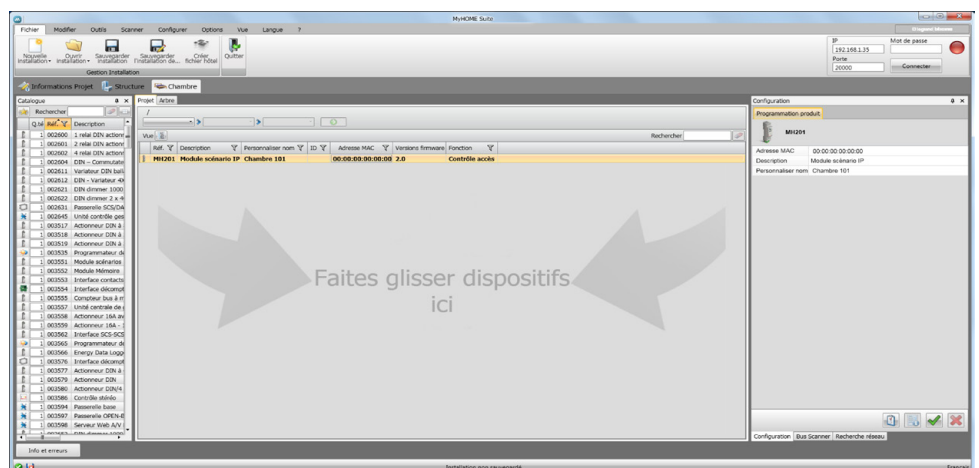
MyHOME Suite

Fichier Modifier Outils Scanner Configurer Options Vue Langue ?

Nouvelle installation Ouvrir installation Sauvegarder installation Sauvegarder l'installation de... Créer fichier hôtel Quitter

Gestion Installation

IP 192.168.1.35 Mot de passe
Porte 20000 Connecter

Informations Projet Structure Chambre

Catalogue
Rechercher

| Q.té | Réf. | Description |
|---|---|---|
| 1 | 002600 | 1 relai DIN action |
| 1 | 002601 | 2 relai DIN action |
| 1 | 002602 | 4 relai DIN action |
| 1 | 002604 | DIN – Commutat |
| 1 | 002611 | Variateur DIN bal |
| 1 | 002612 | DIN - Variateur 4 |
| 1 | 002621 | DIN dimmer 1000 |
| 1 | 002622 | DIN dimmer 2 x 4 |
| 1 | 002631 | Passerelle SCS/DA |
| 1 | 002645 | Unité contrôle ges |
| 1 | 003517 | Actionneur DIN à |
| 1 | 003518 | Actionneur DIN à |
| 1 | 003519 | Actionneur DIN à |
| 1 | 003535 | Programmateur de |
| 1 | 003551 | Module scénarios |
| 1 | 003552 | Module Mémoire |
| 1 | 003553 | Interface contacts |
| 1 | 003554 | Interface décompt |
| 1 | 003555 | Compteur bus à m |
| 1 | 003557 | Unité centrale de |
| 1 | 003558 | Actionneur 16A av |
| 1 | 003559 | Actionneur 16A - |
| 1 | 003562 | Interface SCS-SCS |
| 1 | 003565 | Programmateur de |
| 1 | 003566 | Energy Data Logge |
| 1 | 003576 | Interface décompt |
| 1 | 003577 | Actionneur DIN à |
| 1 | 003579 | Actionneur DIN |
| 1 | 003580 | Actionneur DIN/4 |
| 1 | 003586 | Contrôle sténio |
| 1 | 003594 | Passerelle base |
| 1 | 003597 | Passerelle OPEN-E |
| 1 | 003598 | Serveur Web A/V |

Projet Arbre
/
Vue
Rechercher

| Réf. | Description | Personnaliser nom | ID | Adresse MAC | Versions firmware | Fonction |
|---|---|---|---|---|---|---|
| MH201 | Module scénario IP | Chambre 101 | | 00:00:00:00:00:00 | 2.0 | Contrôle accès |

Faites glisser dispositifs ici

Configuration
Programmation produit
MH201

| Adresse MAC | 00:00:00:00:00:00 |
|---|---|
| Description | Module scénario IP |
| Personnaliser nom | Chambre 101 |

Configuration Bus Scanner Recherche réseau

Info et erreurs

Installation non sauvegardé

Français